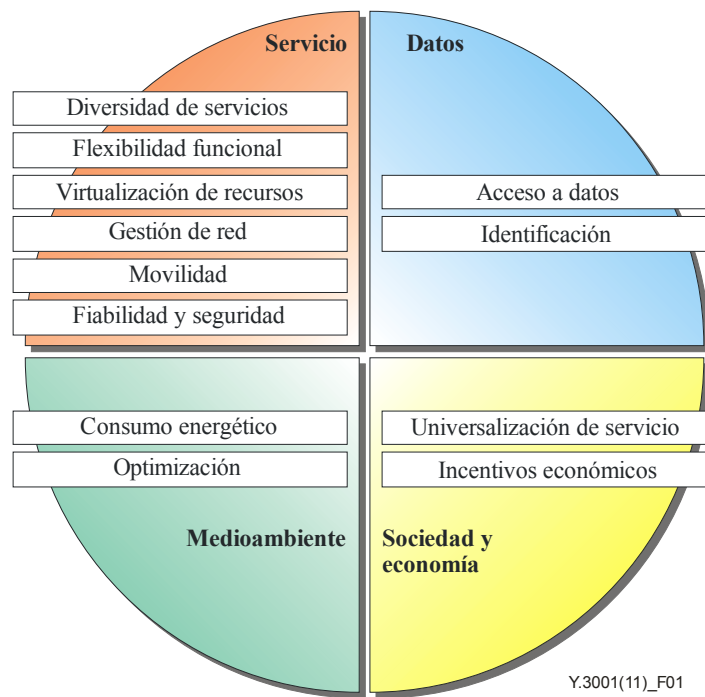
Servicio

Diversidad de servicios

Flexibilidad funcional

Virtualización de recursos

Gestión de red

Movilidad

Fiabilidad y seguridad

Datos

Acceso a datos

Identificación

Consumo energético

Optimización

Medioambiente

Universalización de servicio

Incentivos económicos

Sociedad y economía

Y.3001(11)_F01